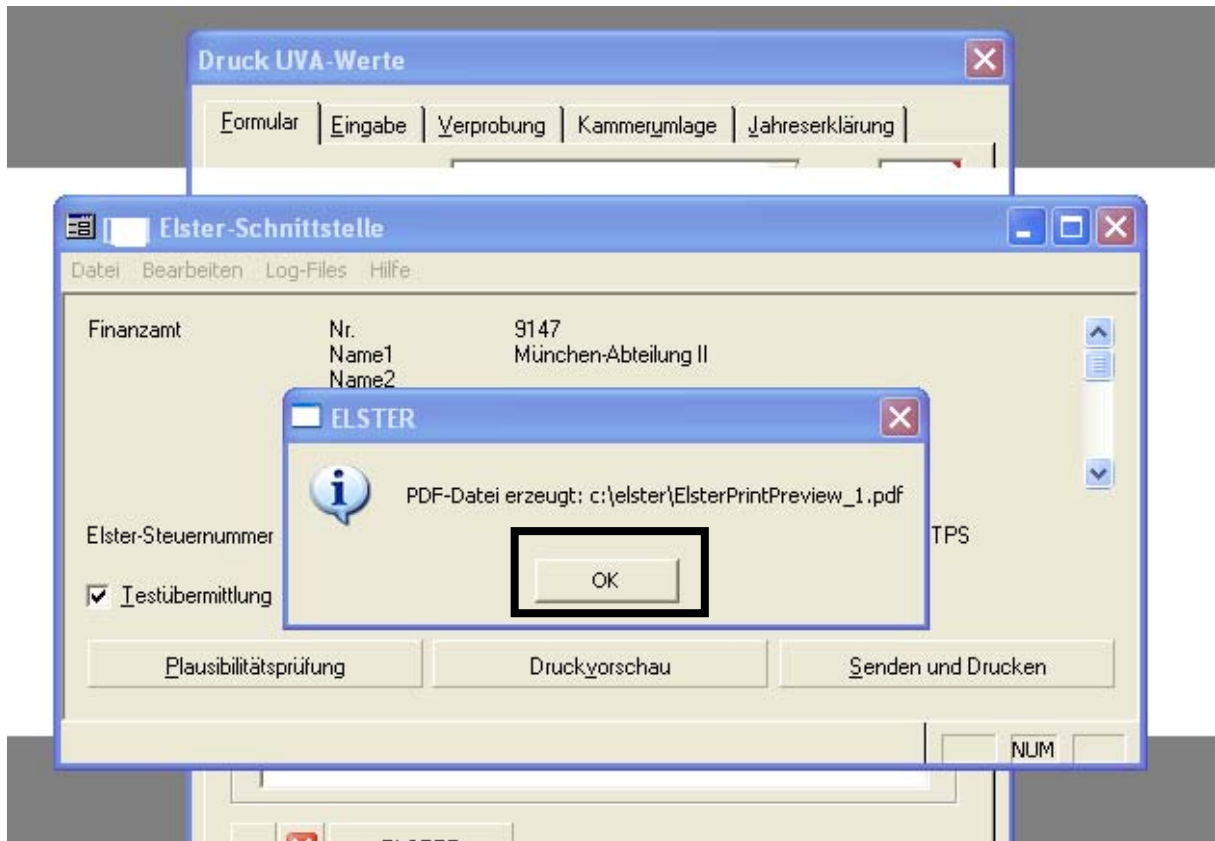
Druck UVA-Werte

Formular | Eingabe | Verprobung | Kammerumlage | Jahreserklärung

Elster-Schnittstelle

Datei Bearbeiten Log-Files Hilfe

Finanzamt

Nr. 9147
Name1 München-Abteilung II
Name2

ELSTER

PDF-Datei erzeugt: c:\elster\ElsterPrintPreview_1.pdf

OK

Elster-Steuernummer

TPS

Testübermittlung

Plausibilitätsprüfung

Druckvorschau

Senden und Drucken

NUM

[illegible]